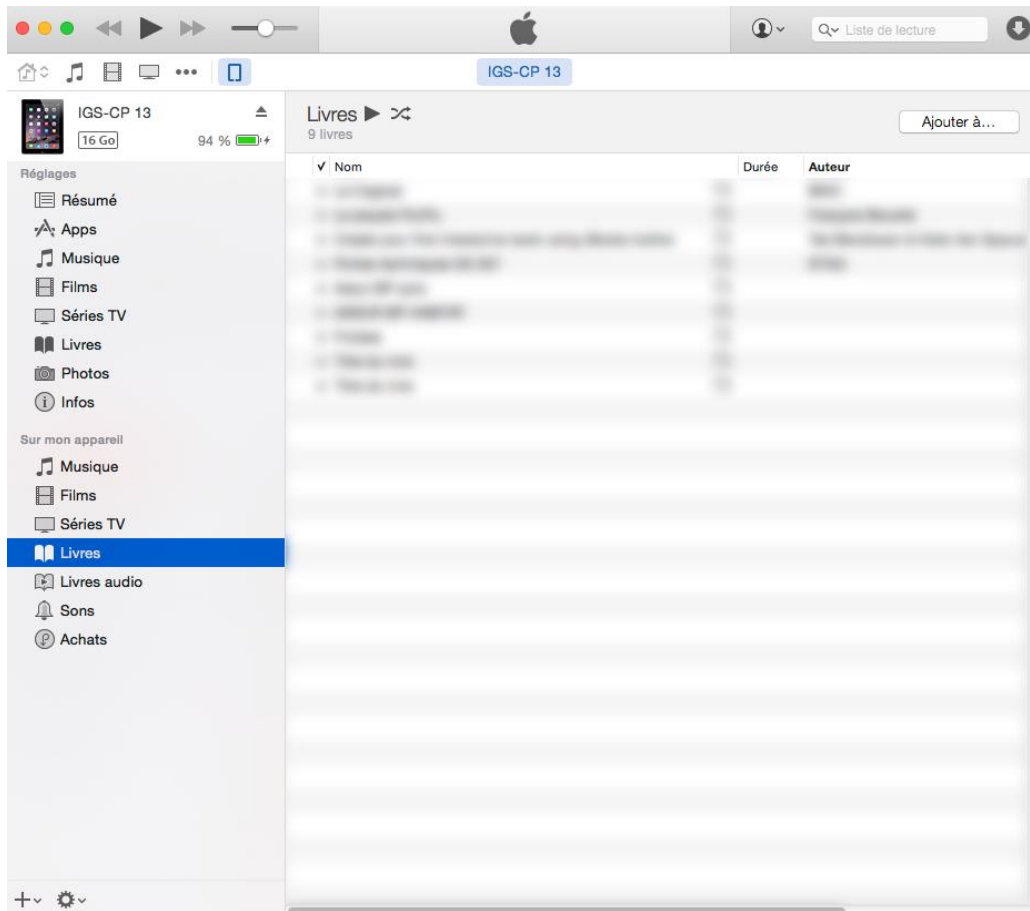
Liste de lecture

IGS-CP 13

IGS-CP 13
16 Go
94 %

Réglages
Résumé
Apps
Musique
Films
Séries TV
Livres
Photos
Infos

Sur mon appareil
Musique
Films
Séries TV
Livres
Livres audio
Sons
Achats

Livres
9 livres

Ajouter à...

| ✓ Nom | Durée | Auteur |
|---|---|---|
| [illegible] | | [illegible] |
| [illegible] | | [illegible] |
| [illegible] | | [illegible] |
| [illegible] | | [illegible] |
| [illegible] | | |
| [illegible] | | |
| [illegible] | | |
| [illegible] | | |
| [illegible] | | |